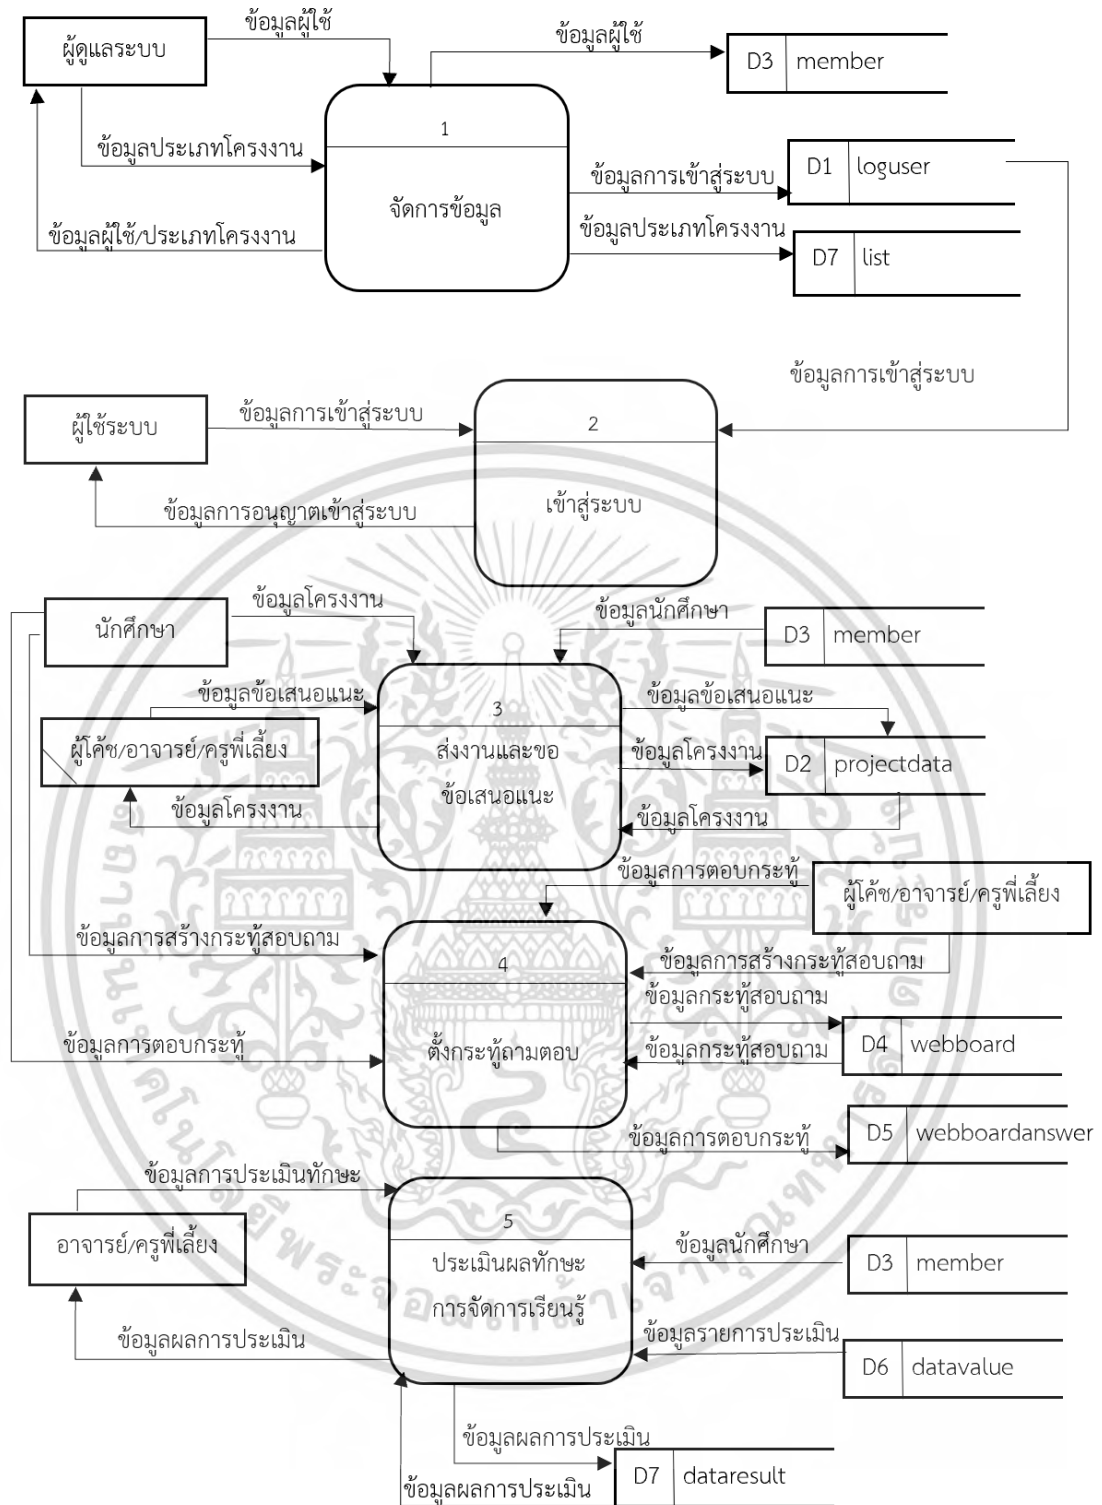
ผู้ดูแลระบบ
ข้อมูลผู้ใช้
ข้อมูลผู้ใช้
D3 member
1
ข้อมูลประเภทโครงงาน
จัดการข้อมูล
ข้อมูลการเข้าสู่ระบบ
D1 loguser
ข้อมูลผู้ใช้/ประเภทโครงงาน
ข้อมูลประเภทโครงงาน
D7 list
ข้อมูลการเข้าสู่ระบบ
ผู้ใช้ระบบ
ข้อมูลการเข้าสู่ระบบ
2
เข้าสู่ระบบ
ข้อมูลการอนุญาตเข้าสู่ระบบ
นักศึกษา
ข้อมูลโครงงาน
ข้อมูลนักศึกษา
D3 member
ข้อมูลข้อเสนอแนะ
3
ข้อมูลข้อเสนอแนะ
ผู้โค้ช/อาจารย์/ครูพี่เลี้ยง
ส่งงานและขอข้อเสนอแนะ
ข้อมูลโครงงาน
D2 projectdata
ข้อมูลโครงงาน
ข้อมูลโครงงาน
ข้อมูลการตอบกระทู้
ผู้โค้ช/อาจารย์/ครูพี่เลี้ยง
ข้อมูลการสร้างกระทู้สอบถาม
4
ข้อมูลการสร้างกระทู้สอบถาม
ข้อมูลกระทู้สอบถาม
ข้อมูลการตอบกระทู้
ตั้งกระทู้ถามตอบ
ข้อมูลกระทู้สอบถาม
D4 webboard
ข้อมูลการตอบกระทู้
D5 webboardanswer
ข้อมูลการประเมินทักษะ
5
อาจารย์/ครูพี่เลี้ยง
ประเมินผลทักษะการจัดการเรียนรู้
ข้อมูลนักศึกษา
D3 member
ข้อมูลผลการประเมิน
ข้อมูลรายการประเมิน
D6 datavalue
ข้อมูลผลการประเมิน
D7 dataresult
ข้อมูลผลการประเมิน